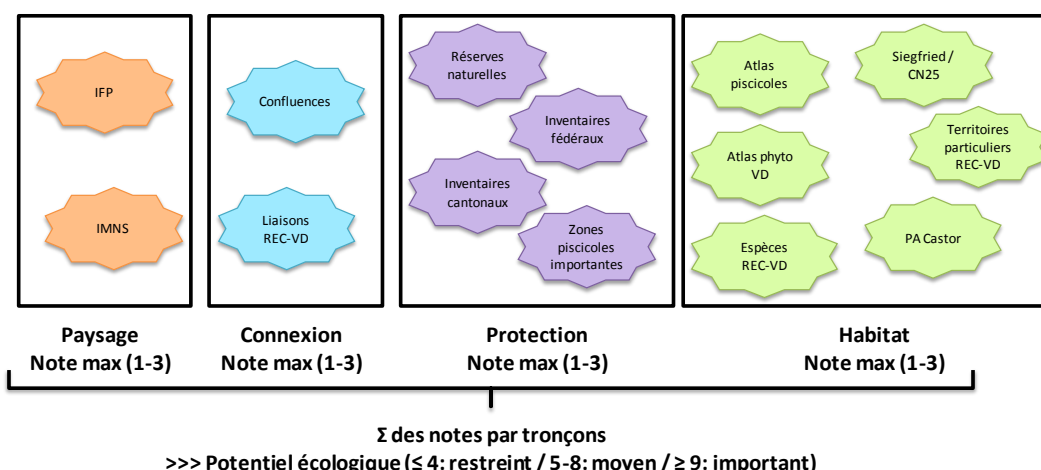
IFP

IMNS

Confluences

Liaisons REC-VD

Réserves naturelles

Inventaires fédéraux

Inventaires cantonaux

Zones piscicoles importantes

Atlas piscicoles

Siegfried / CN25

Atlas phyto VD

Territoires particuliers REC-VD

Espèces REC-VD

PA Castor

Paysage
Note max (1-3)

Connexion
Note max (1-3)

Protection
Note max (1-3)

Habitat
Note max (1-3)

Σ des notes par tronçons
>>> Potentiel écologique (≤ 4: restreint / 5-8: moyen / ≥ 9: important)